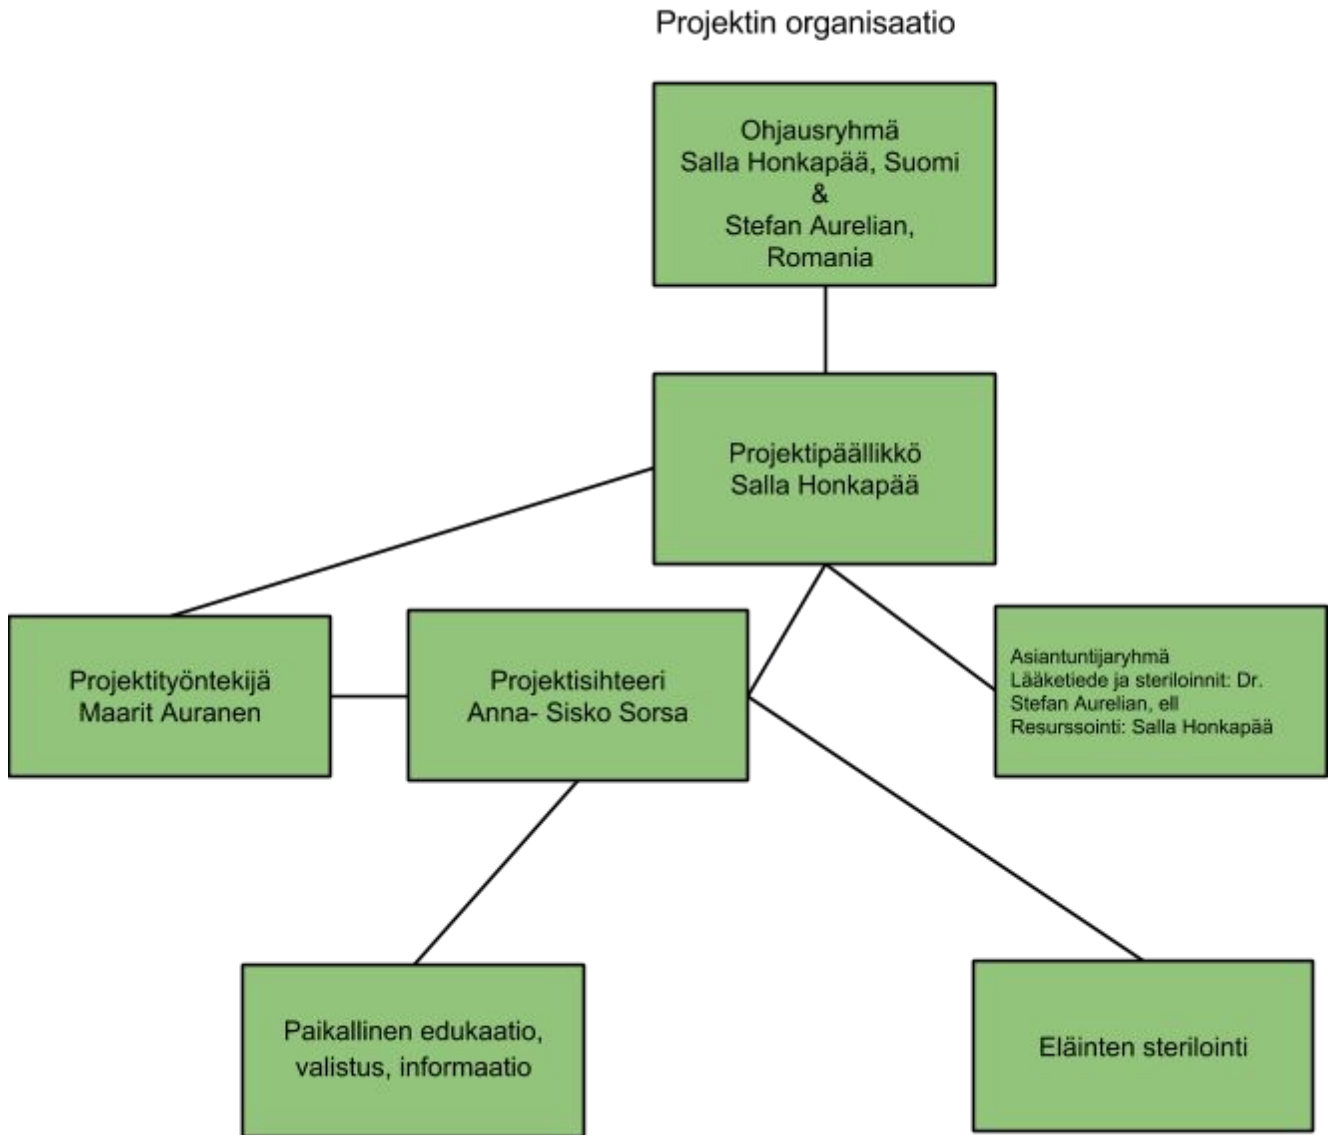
Projektin organisaatio

Ohjausryhmä
Salla Honkapää, Suomi
&
Stefan Aurelian, Romania

Projektipäällikkö
Salla Honkapää

Projektityöntekijä
Maarit Auranen

Projektisihteeri
Anna- Sisko Sorsa

Asiantuntijaryhmä
Lääketiede ja steriloinnit: Dr. Stefan Aurelian, ell
Resurssointi: Salla Honkapää

Paikallinen edukaatio, valistus, informaatio

Eläinten sterilointi